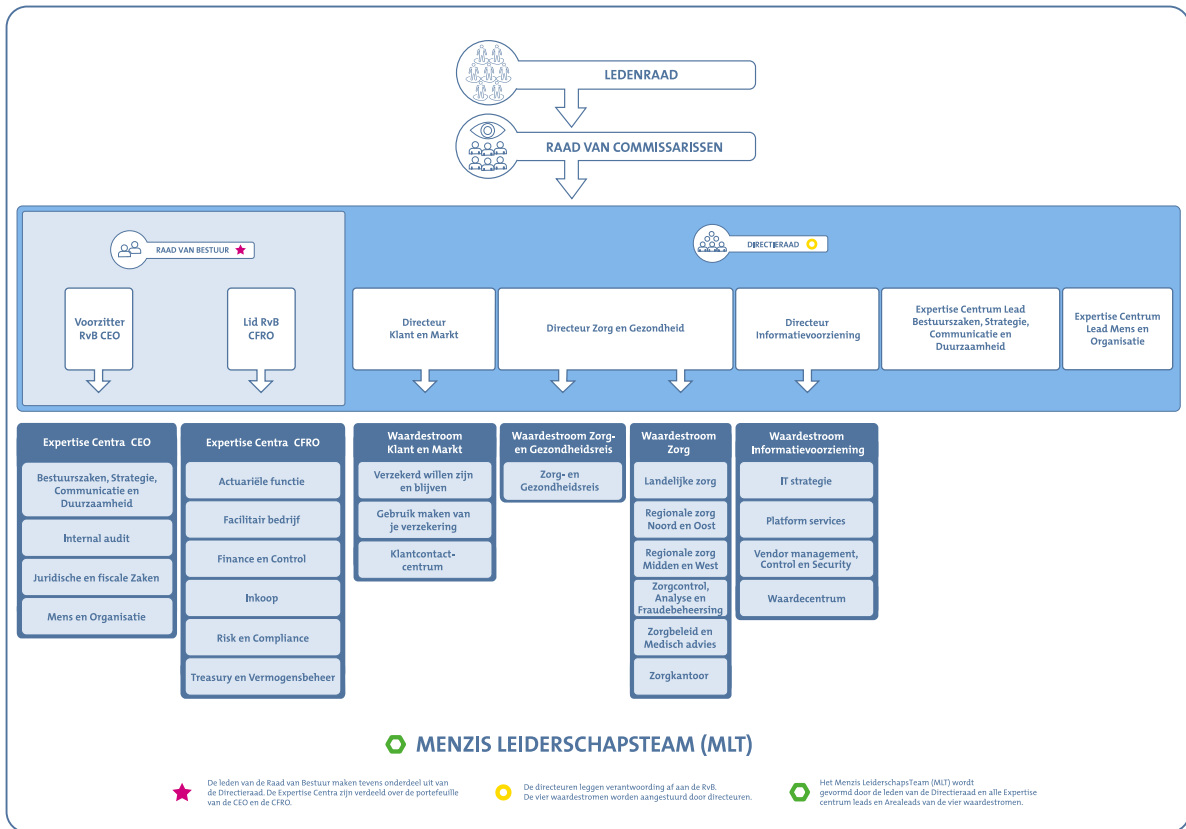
LEDENRAAD

RAAD VAN COMMISSARISSEN

RAAD VAN BESTUUR

DIRECTIERAAD

Voorzitter RvB CEO

Lid RvB CFRO

Directeur Klant en Markt

Directeur Zorg en Gezondheid

Directeur Informatievoorziening

Expertise Centrum Lead Bestuurszaken, Strategie, Communicatie en Duurzaamheid

Expertise Centrum Lead Mens en Organisatie

Expertise Centra CEO

Bestuurszaken, Strategie, Communicatie en Duurzaamheid

Internal audit

Juridische en fiscale Zaken

Mens en Organisatie

Expertise Centra CFRO

Actuariële functie

Facilitair bedrijf

Finance en Control

Inkoop

Risk en Compliance

Treasury en Vermogensbeheer

Waardestroom Klant en Markt

Verzekerd willen zijn en blijven

Gebruik maken van je verzekering

Klantcontactcentrum

Waardestroom Zorg- en Gezondheidsreis

Zorg- en Gezondheidsreis

Waardestroom Zorg

Landelijke zorg

Regionale zorg Noord en Oost

Regionale zorg Midden en West

Zorgcontrol, Analyse en Fraudebeheersing

Zorgbeleid en Medisch advies

Zorgkantoor

Waardestroom Informatievoorziening

IT strategie

Platform services

Vendor management, Control en Security

Waardecentrum

MENZIS LEIDERSCHAPSTEAM (MLT)

De leden van de Raad van Bestuur maken tevens onderdeel uit van de Directieraad. De Expertise Centra zijn verdeeld over de portefeuille van de CEO en de CFRO.

De directeuren leggen verantwoording af aan de RvB. De vier waardestromen worden aangestuurd door directeuren.

Het Menzis LeiderschapsTeam (MLT) wordt gevormd door de leden van de Directieraad en alle Expertise centrum leads en Arealeads van de vier waardestromen.